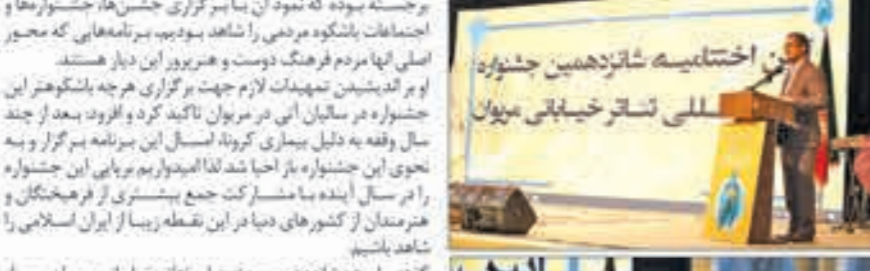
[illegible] برجسته بوده که نمود آن با برگزاری جشن‌ها، جشنواره‌ها و اجتماعات باشکوه مردمی را شاهد بودیم، برنامه‌هایی که محور اصلی آنها مردم فرهنگ دوست و هنرپرور این دیار هستند.
او بر اندیشیدن تمهیدات لازم جهت برگزاری هرچه باشکوهتر این جشنواره در سالیان آتی در مریوان تاکید کرد و افزود: بعد از چند سال وقفه به دلیل بیماری کرونا، امسال این برنامه برگزار و به نحوی این جشنواره باز احیا شد لذا امیدواریم برپایی این جشنواره را در سال آینده با مشارکت جمع بیشتری از فرهیختگان و هنرمندان از کشورهای دنیا در این نقطه زیبا از ایران اسلامی را شاهد باشیم.
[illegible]

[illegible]ن اختتامیه شانزدهمین جشنواره
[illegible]للی تئاتر خیابانی مریوان